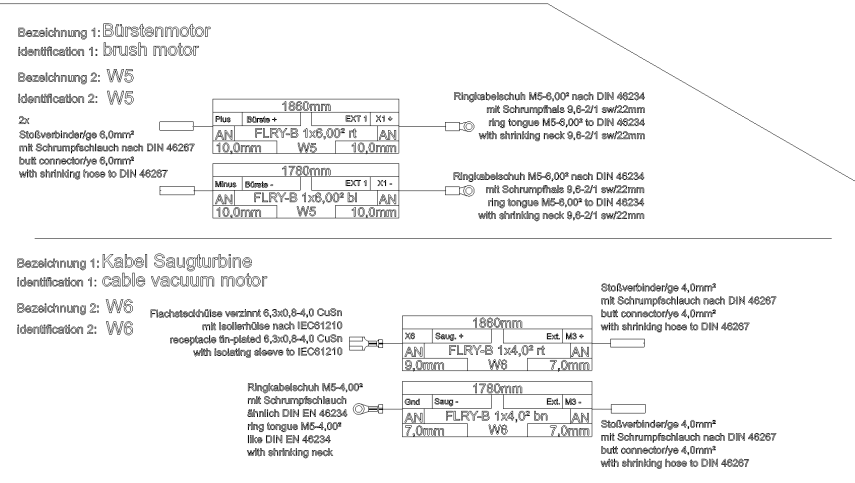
Bezeichnung 1: Bürstenmotor
Identification 1: brush motor

Bezeichnung 2: W5
Identification 2: W5

2x
Stoßverbinder/ge 6,0mm²
mit Schrumpfschlauch nach DIN 46267
butt connector/ye 6,0mm²
with shrinking hose to DIN 46267

| 1860mm | | | |
|---|---|---|---|
| Plus | Bürste + | EXT 1 | X1 + |
| AN | FLRY-B 1x6,0² rt | | AN |
| 10,0mm | W5 | | 10,0mm |

Ringkabelschuh M5-6,00² nach DIN 46234
mit Schrumpfhals 9,6-2/1 sw/22mm
ring tongue M5-6,00² to DIN 46234
with shrinking neck 9,6-2/1 sw/22mm

| 1780mm | | | |
|---|---|---|---|
| Minus | Bürste - | EXT 1 | X1 - |
| AN | FLRY-B 1x6,0² bl | | AN |
| 10,0mm | W5 | | 10,0mm |

Ringkabelschuh M5-6,00² nach DIN 46234
mit Schrumpfhals 9,6-2/1 sw/22mm
ring tongue M5-6,00² to DIN 46234
with shrinking neck 9,6-2/1 sw/22mm

Bezeichnung 1: Kabel Saugturbine
Identification 1: cable vacuum motor

Bezeichnung 2: W6
Identification 2: W6

Flachsteckhülse verzinnt 6,3x0,8-4,0 CuSn
mit Isolierhülse nach IEC61210
receptacle tin-plated 6,3x0,8-4,0 CuSn
with isolating sleeve to IEC61210

| 1860mm | | | |
|---|---|---|---|
| X6 | Saug. + | Ext. | M3 + |
| AN | FLRY-B 1x4,0² rt | | AN |
| 9,0mm | W6 | | 7,0mm |

Stoßverbinder/ge 4,0mm²
mit Schrumpfschlauch nach DIN 46267
butt connector/ye 4,0mm²
with shrinking hose to DIN 46267

Ringkabelschuh M5-4,00²
mit Schrumpfschlauch
ähnlich DIN EN 46234
ring tongue M5-4,00²
like DIN EN 46234
with shrinking neck

| 1780mm | | | |
|---|---|---|---|
| Gnd | Saug - | Ext. | M3 - |
| AN | FLRY-B 1x4,0² bn | | AN |
| 7,0mm | W6 | | 7,0mm |

Stoßverbinder/ge 4,0mm²
mit Schrumpfschlauch nach DIN 46267
butt connector/ye 4,0mm²
with shrinking hose to DIN 46267